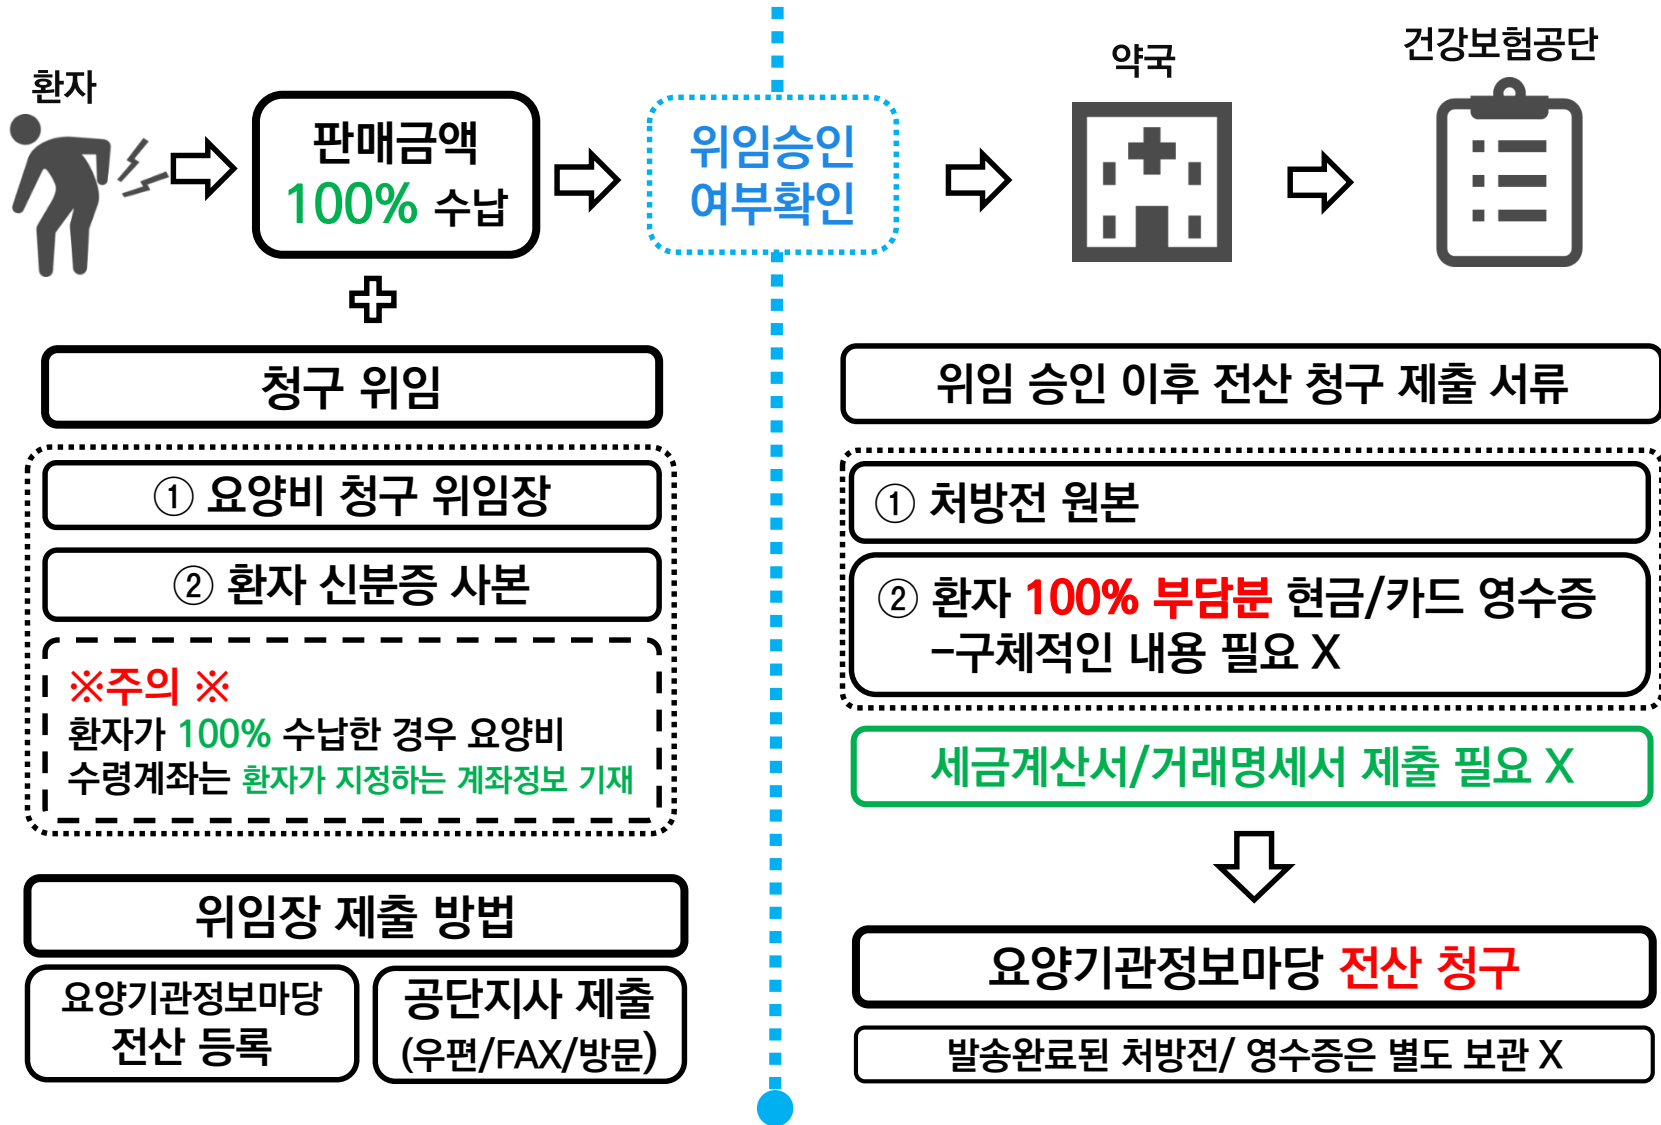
환자

판매금액
100% 수납

위임승인
여부확인

약국

건강보험공단

청구 위임

① 요양비 청구 위임장

② 환자 신분증 사본

※주의 ※
환자가 100% 수납한 경우 요양비 수령계좌는 환자가 지정하는 계좌정보 기재

위임장 제출 방법

요양기관정보마당 전산 등록

공단지사 제출 (우편/FAX/방문)

위임 승인 이후 전산 청구 제출 서류

① 처방전 원본

② 환자 100% 부담분 현금/카드 영수증
-구체적인 내용 필요 X

세금계산서/거래명세서 제출 필요 X

요양기관정보마당 전산 청구

발송완료된 처방전/ 영수증은 별도 보관 X